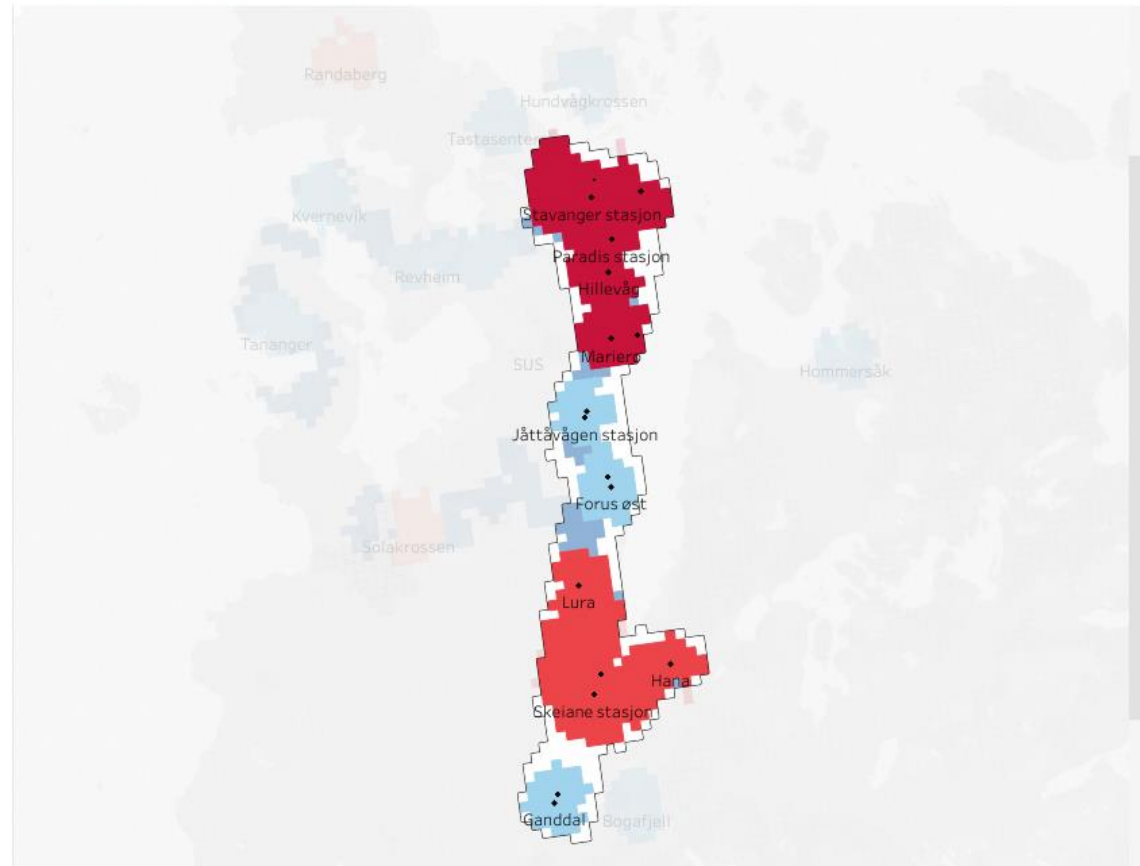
Randaberg
Hundvågkrossen
Tastasenter
Kvernevik
Stavanger stasjon
Paradis stasjon
Revheim
Hillevåg
Tananger
Mariero
SUS
Hommersåk
Jåttåvågen stasjon
Forus øst
Solakrossen
Lura
Hana
Skeiane stasjon
Ganddal
Bogafjell